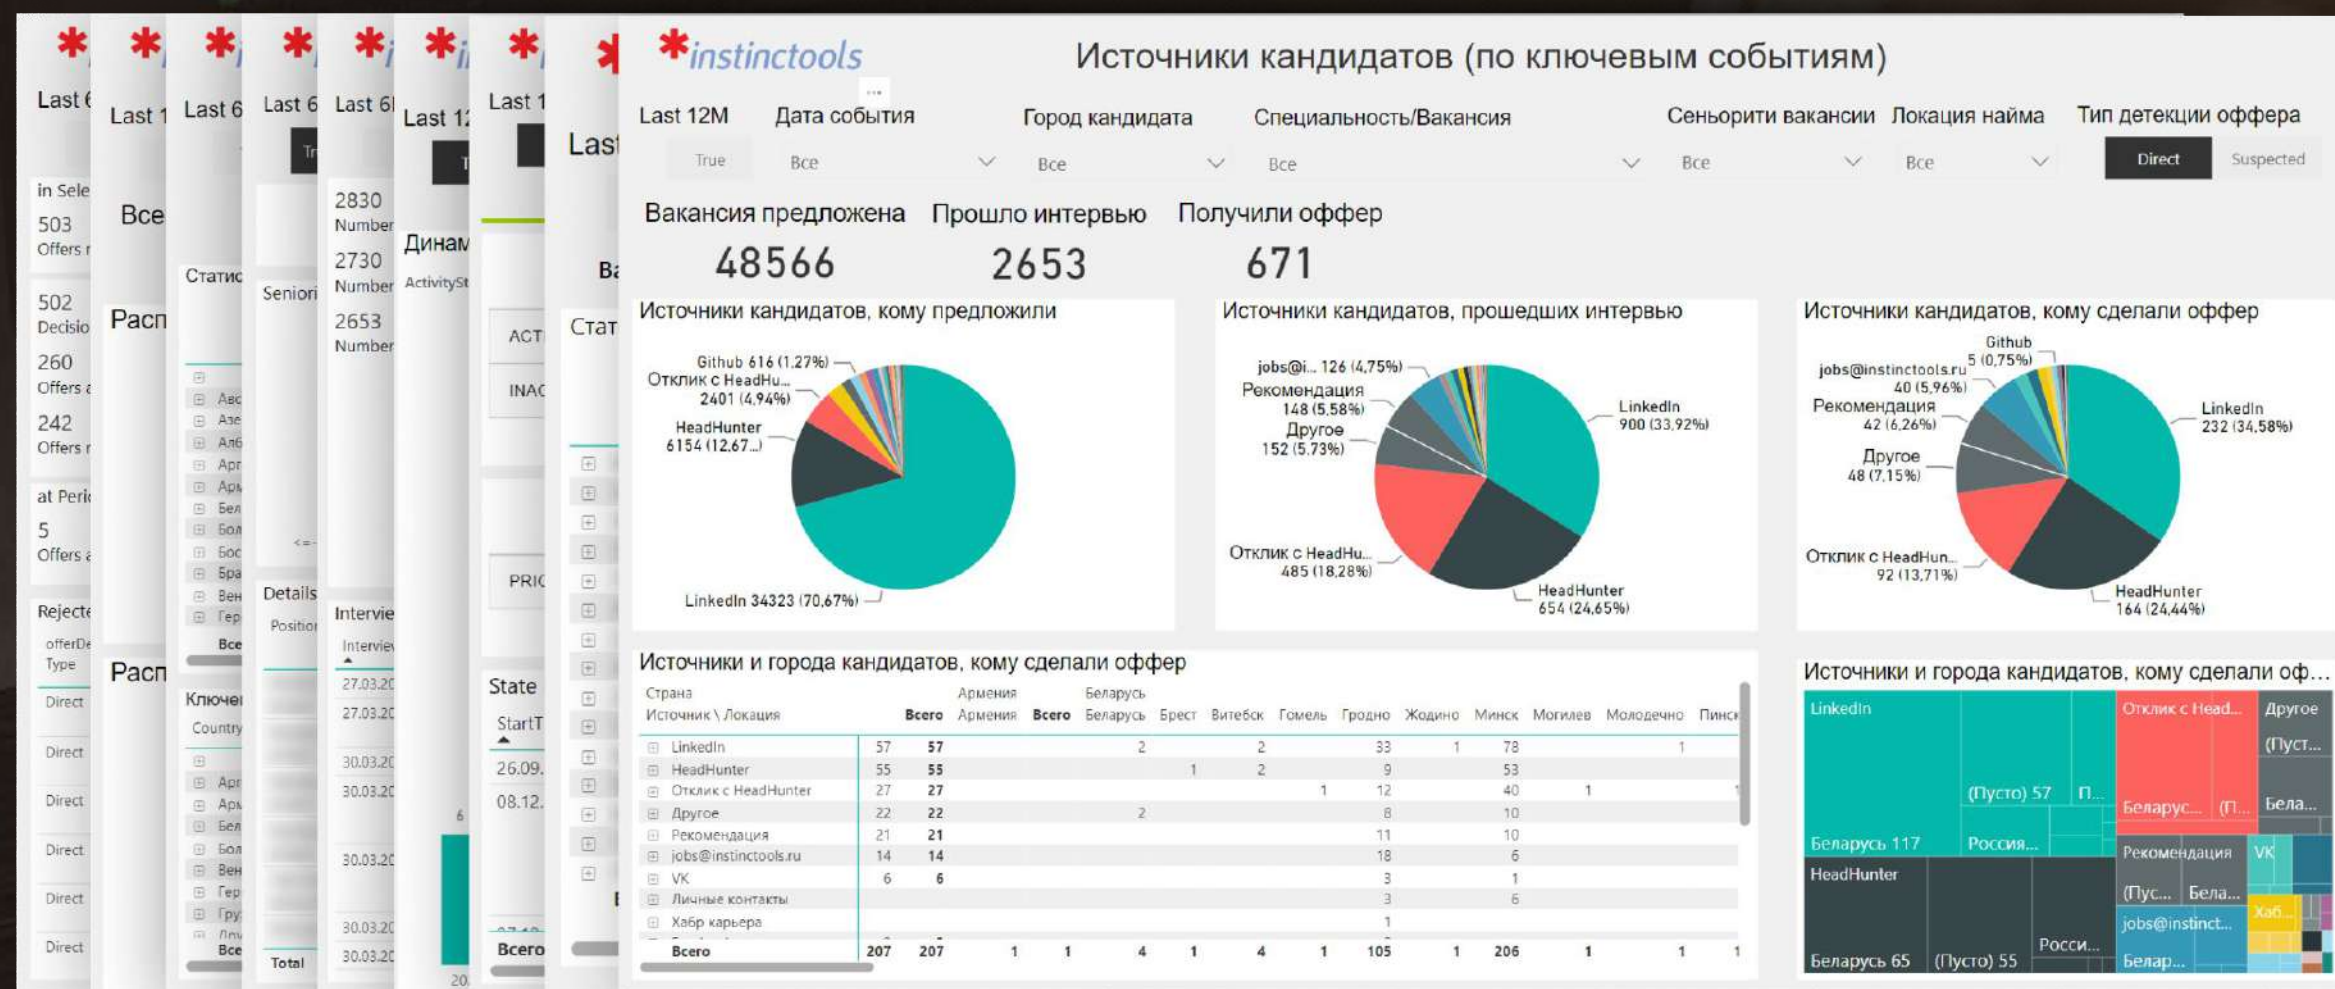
*instinctools

Источники кандидатов (по ключевым событиям)

Last 12M
True

Дата события
Все

Город кандидата
Все

Специальность/Вакансия
Все

Сеньорити вакансии
Все

Локация найма
Все

Тип детекции оффера
Direct
Suspected

Вакансия предложена
48566

Прошло интервью
2653

Получили оффер
671

Источники кандидатов, кому предложили
Github 616 (1,27%)
Отклик с HeadHu... 2401 (4,94%)
HeadHunter 6154 (12,67...)
LinkedIn 34323 (70,67%)

Источники кандидатов, прошедших интервью
jobs@i... 126 (4,75%)
Рекомендация 148 (5,58%)
Другое 152 (5,73%)
LinkedIn 900 (33,92%)
Отклик с HeadHu... 485 (18,28%)
HeadHunter 654 (24,65%)

Источники кандидатов, кому сделали оффер
Github 5 (0,75%)
jobs@instinctools.ru 40 (5,96%)
Рекомендация 42 (6,26%)
Другое 48 (7,15%)
LinkedIn 232 (34,58%)
Отклик с HeadHun... 92 (13,71%)
HeadHunter 164 (24,44%)

Источники и города кандидатов, кому сделали оффер

| Страна / Источник \ Локация | Всего | Армения Армения | Всего | Беларусь Беларусь | Брест | Витебск | Гомель | Гродно | Жодино | Минск | Могилев | Молодечно | Пинск |
|---|---|---|---|---|---|---|---|---|---|---|---|---|---|
| LinkedIn | 57 | 57 | | 2 | | 2 | | 33 | 1 | 78 | | 1 | |
| HeadHunter | 55 | 55 | | | 1 | 2 | | 9 | | 53 | | | |
| Отклик с HeadHunter | 27 | 27 | | | | | 1 | 12 | | 40 | 1 | | |
| Другое | 22 | 22 | | 2 | | | | 8 | | 10 | | | |
| Рекомендация | 21 | 21 | | | | | | 11 | | 10 | | | |
| jobs@instinctools.ru | 14 | 14 | | | | | | 18 | | 6 | | | |
| VK | 6 | 6 | | | | | | 3 | | 1 | | | |
| Личные контакты | | | | | | | | 3 | | 6 | | | |
| Хабр карьера | | | | | | | | 1 | | | | | |
| Всего | 207 | 207 | 1 | 1 | 4 | 1 | 4 | 1 | 105 | 1 | 206 | 1 | 1 |

Источники и города кандидатов, кому сделали оф...
LinkedIn
(Пусто) 57
П...
Беларусь 117
Россия...
Отклик с Head...
Беларус...
(П...
Другое
(Пуст...
Бела...
Рекомендация
(Пус...
Бела...
VK
jobs@instinct...
Белар...
Хаб...
HeadHunter
Беларусь 65
(Пусто) 55
Росси...

Last 12M
in Sele
503
Offers
502
Decisio
260
Offers
242
Offers
at Peri
5
Offers
Rejecte
offerDe
Type
Direct
Direct
Direct
Direct
Direct
Direct

Last 1
Все
Расп
Расп

Last 6
Статис
Все
Ключе
Country
Все

Last 6
Seniori
Details
Positio
Total

Last 6
2830
Number
2730
Number
2653
Number
Intervie
Intervie
27.03.20
27.03.20
30.03.20
30.03.20
30.03.20
30.03.20
30.03.20

Last 12
Динам
ActivitySt

Last 1
ACT
INAC
PRIC
State
StartT
26.09.
08.12.
Всего

Last
Ва
Стат